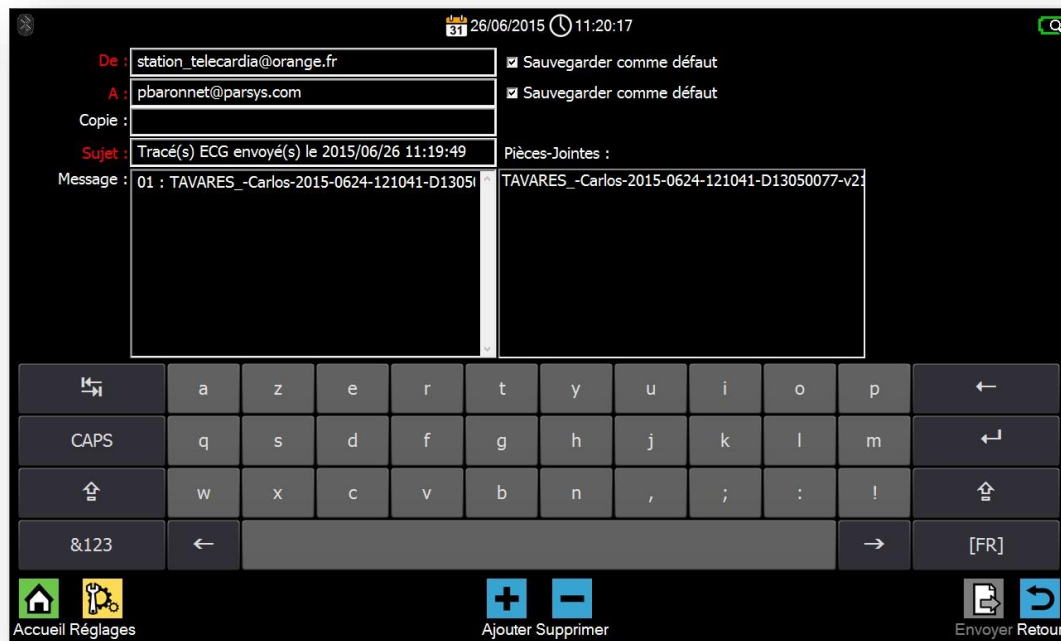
31 26/06/2015 11:20:17

De : station_telecardia@orange.fr
☑ Sauvegarder comme défaut

A : pbaronnet@parsys.com
☑ Sauvegarder comme défaut

Copie :

Sujet : Tracé(s) ECG envoyé(s) le 2015/06/26 11:19:49

Pièces-Jointes :

Message : 01 : TAVARES_-Carlos-2015-0624-121041-D13050

TAVARES_-Carlos-2015-0624-121041-D13050077-v2

| ↹ | a | z | e | r | t | y | u | i | o | p | ← |
|---|---|---|---|---|---|---|---|---|---|---|---|
| CAPS | q | s | d | f | g | h | j | k | l | m | ↵ |
| ⇧ | w | x | c | v | b | n | , | ; | : | ! | ⇧ |
| &123 | ← | | | | | | | | | → | [FR] |

Accueil Réglages

Ajouter Supprimer

Envoyer Retour